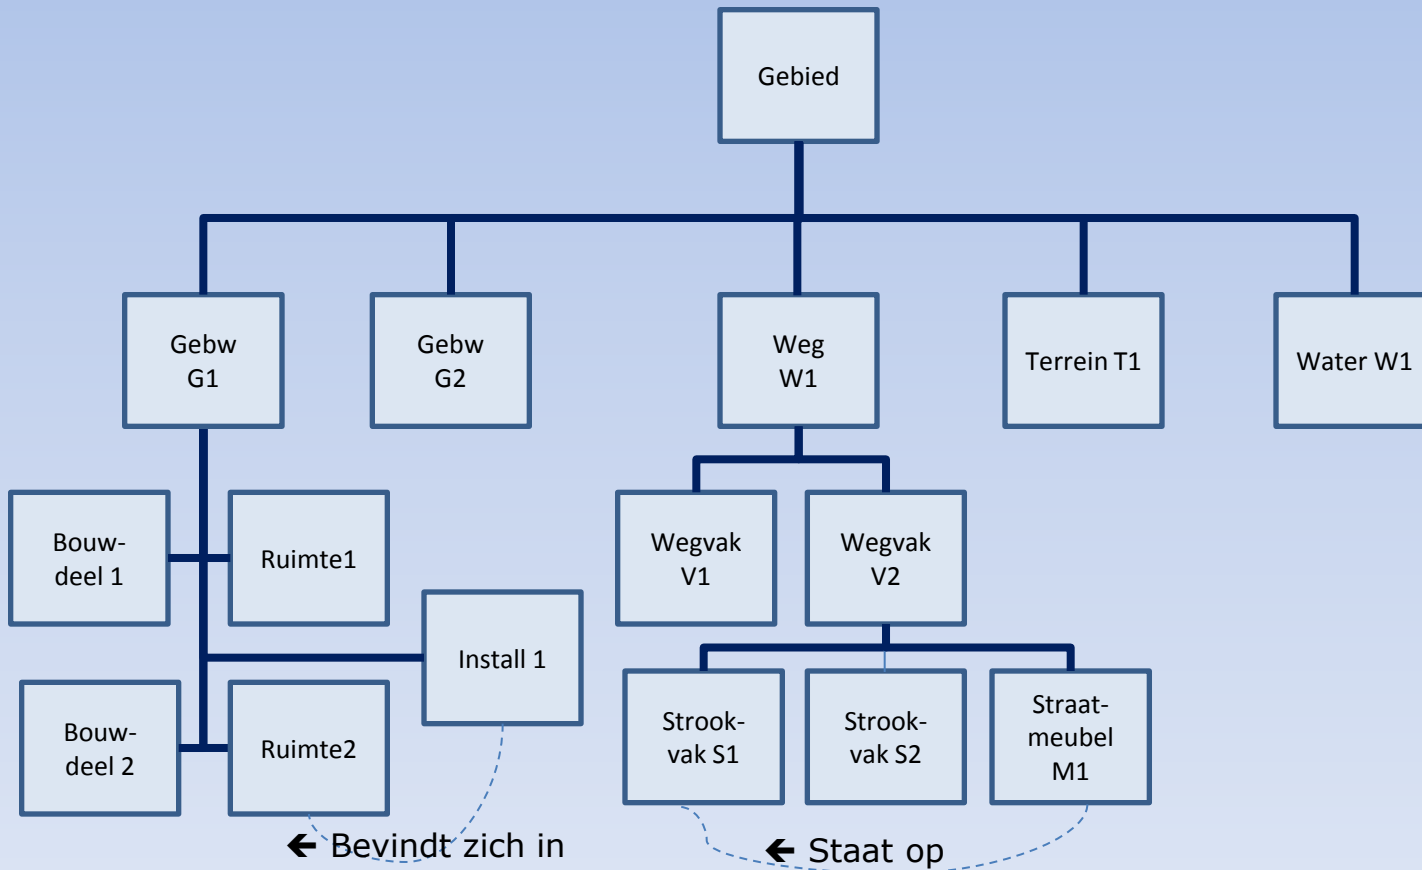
Gebied

Gebw G1

Gebw G2

Weg W1

Terrein T1

Water W1

Bouwdeel 1

Ruimte1

Install 1

Bouwdeel 2

Ruimte2

Wegvak V1

Wegvak V2

Strookvak S1

Strookvak S2

Straatmeubel M1

← Bevindt zich in

← Staat op